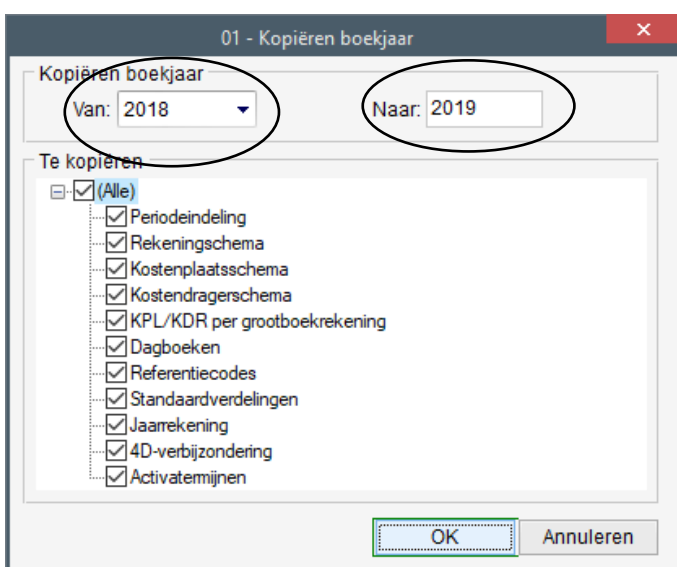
01 - Kopiëren boekjaar

×

Kopiëren boekjaar

Van: 2018

Naar: 2019

Te kopiëren

(Alle)

Periodeindeling

Rekeningschema

Kostenplaatsschema

Kostendragerschema

KPL/KDR per grootboekrekening

Dagboeken

Referentiecodes

Standaardverdelingen

Jaarrekening

4D-verbijzondering

Activatermijnen

OK

Annuleren